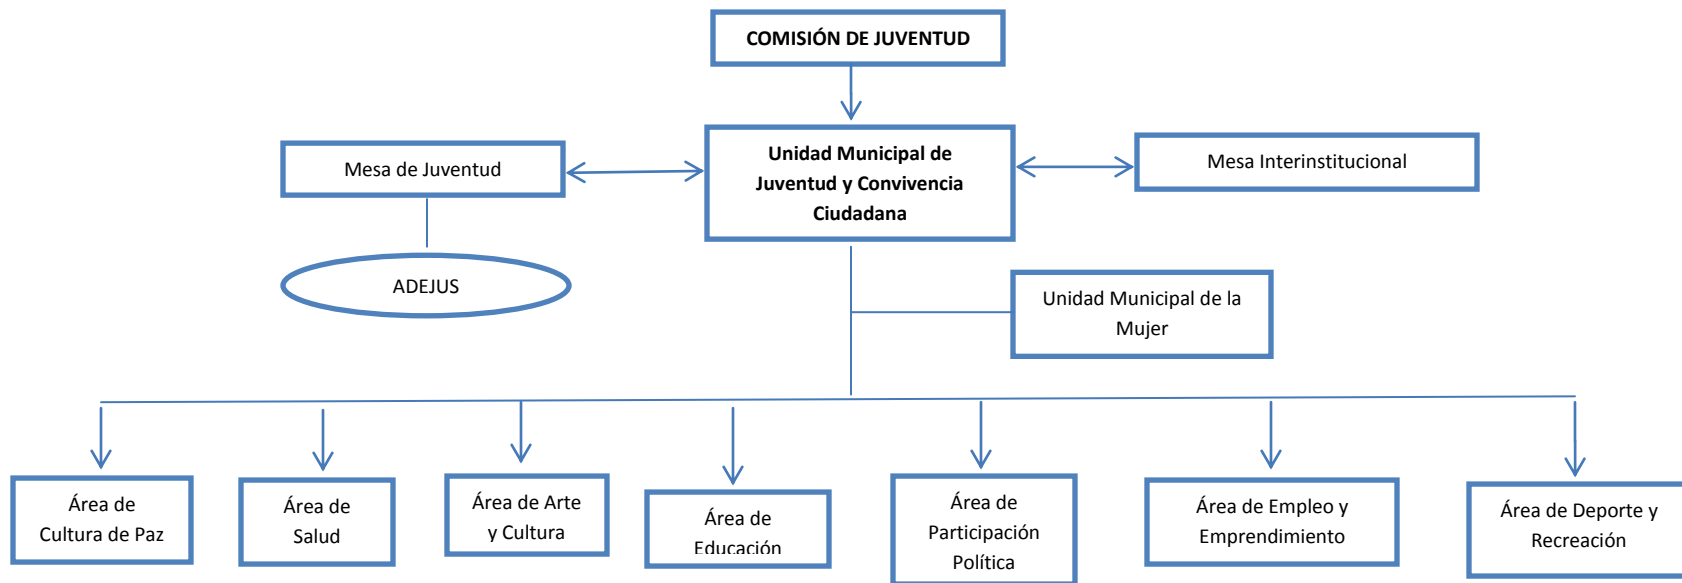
COMISIÓN DE JUVENTUD

Mesa de Juventud

Unidad Municipal de Juventud y Convivencia Ciudadana

Mesa Interinstitucional

ADEJUS

Unidad Municipal de la Mujer

Área de Cultura de Paz

Área de Salud

Área de Arte y Cultura

Área de Educación

Área de Participación Política

Área de Empleo y Emprendimiento

Área de Deporte y Recreación